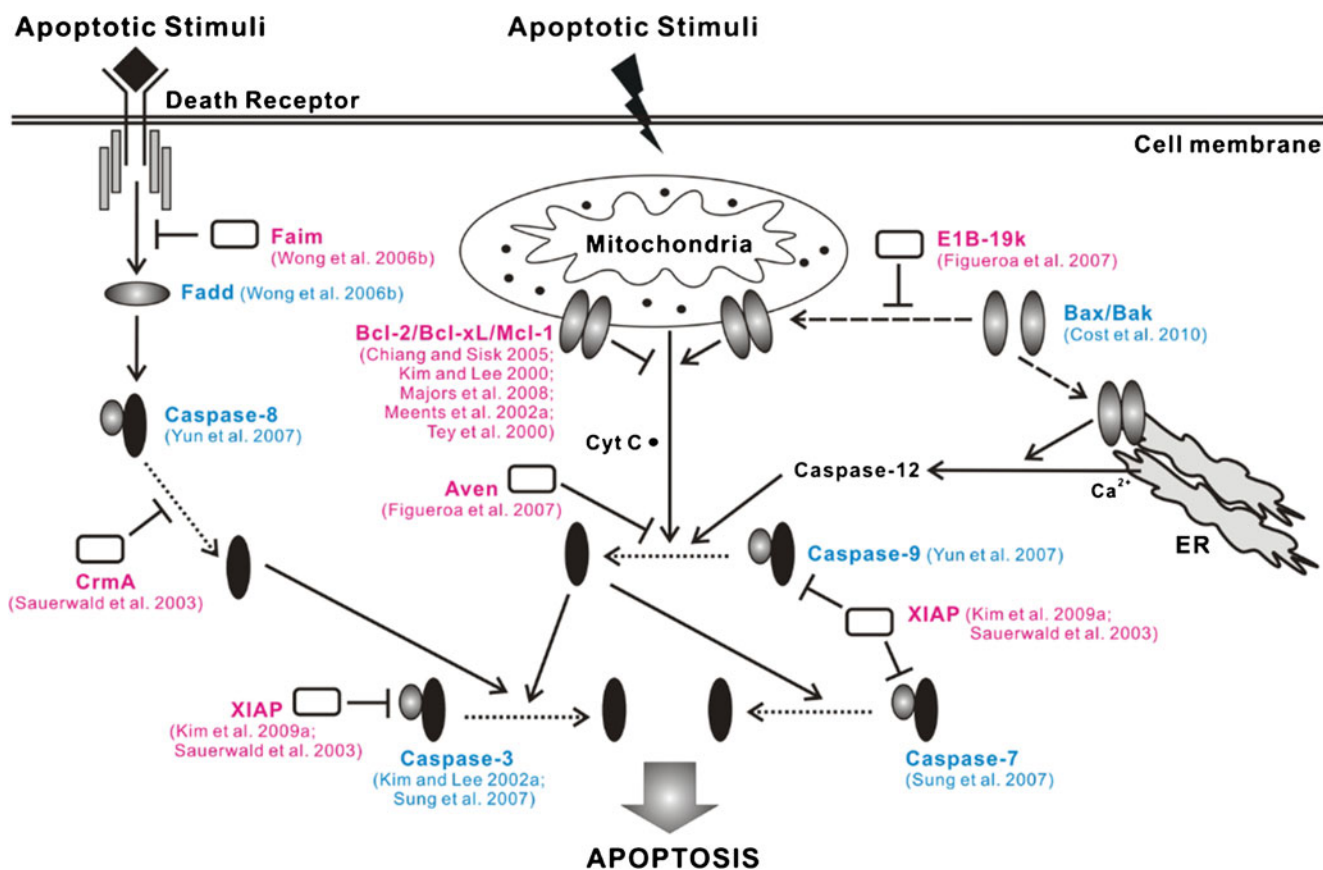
Apoptotic Stimuli

Apoptotic Stimuli

Death Receptor

Cell membrane

Faim (Wong et al. 2006b)

Fadd (Wong et al. 2006b)

Mitochondria

E1B-19k (Figueroa et al. 2007)

Bax/Bak (Cost et al. 2010)

Bcl-2/Bcl-xL/Mcl-1 (Chiang and Sisk 2005; Kim and Lee 2000; Majors et al. 2008; Meents et al. 2002a; Tey et al. 2000)

Caspase-8 (Yun et al. 2007)

Cyt C

Caspase-12

$Ca^{2+}$

Aven (Figueroa et al. 2007)

Caspase-9 (Yun et al. 2007)

ER

CrmA (Sauerwald et al. 2003)

XIAP (Kim et al. 2009a; Sauerwald et al. 2003)

XIAP (Kim et al. 2009a; Sauerwald et al. 2003)

Caspase-3 (Kim and Lee 2002a; Sung et al. 2007)

Caspase-7 (Sung et al. 2007)

APOPTOSIS